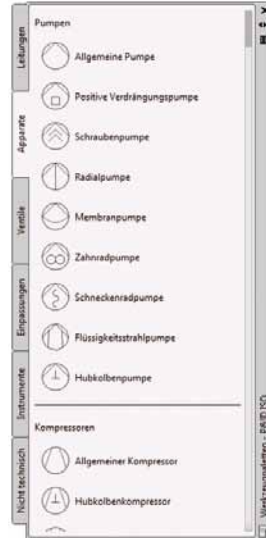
Leitungen
Apparate
Ventile
Einpassungen
Instrumente
Nicht technisch

Pumpen
Allgemeine Pumpe
Positive Verdrängungspumpe
Schraubenpumpe
Radialpumpe
Membranpumpe
Zahnradpumpe
Schneckenradpumpe
Flüssigkeitsstrahlpumpe
Hubkolbenpumpe

Kompressoren
Allgemeiner Kompressor
Hubkolbenkompressor

Werkzeugpaletten - P&ID ISO